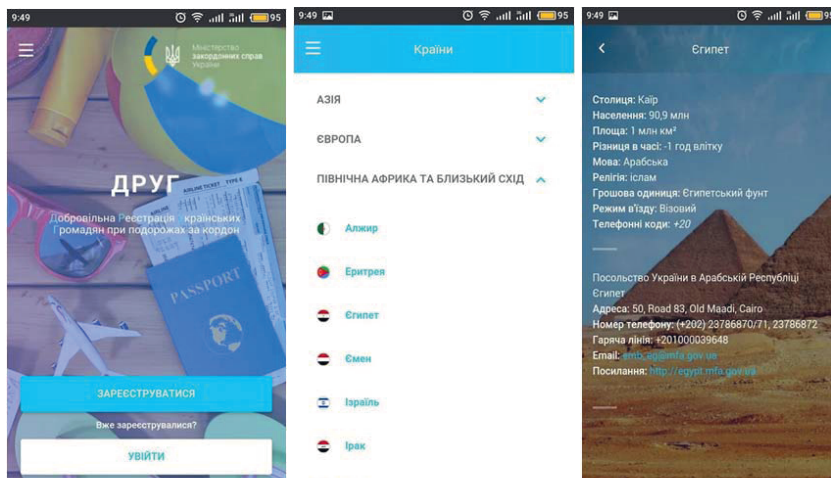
9:49 95

Міністерство закордонних справ України

ДРУГ

Добровільна Реєстрація Українських Громадян при подорожах за кордон

AIRLINE TICKET

PASSPORT

ЗАРЕЄСТРУВАТИСЯ

Вже зареєструвалися?

УВІЙТИ

9:49 95

Країни

АЗІЯ

ЄВРОПА

ПІВНІЧНА АФРИКА ТА БЛИЗЬКИЙ СХІД

Алжир

Еритрея

Єгипет

Ємен

Ізраїль

Ірак

9:49 95

Єгипет

Столиця: Каїр
Населення: 90,9 млн
Площа: 1 млн км²
Різниця в часі: -1 год влітку
Мова: Арабська
Релігія: іслам
Грошова одиниця: Єгипетський фунт
Режим в'їзду: Візовий
Телефонні коди: +20

Посольство України в Арабській Республіці Єгипет
Адреса: 50, Road 83, Old Maadi, Cairo
Номер телефону: (+202) 23786870/71, 23786872
Гаряча лінія: +201000039648
Email: emb_eg@mfa.gov.ua
Посилання: http://egypt.mfa.gov.ua